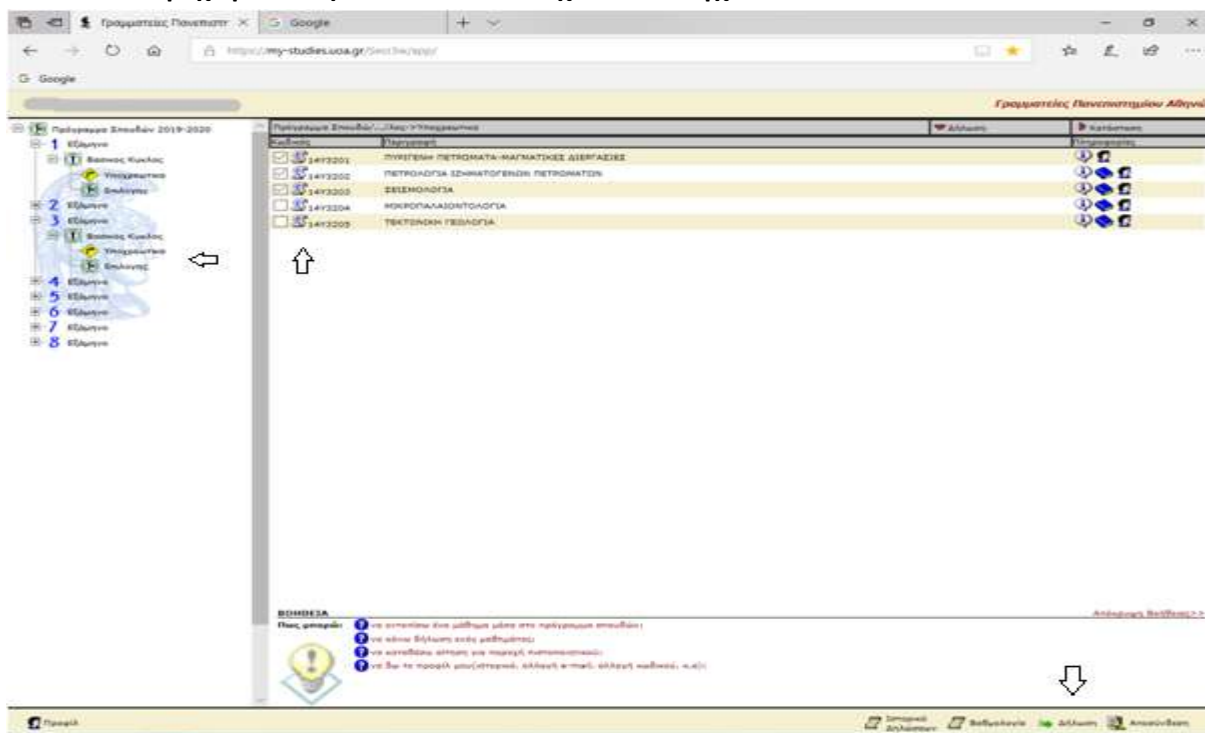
Γραμματείες Πανεπιστ × Google +

https://my-studies.uoa.gr/Secr3w/app/

Google

Γραμματείες Πανεπιστημίου Αθηνώ

Πρόγραμμα Σπουδών 2019-2020
1 Εξάμηνο
Βασικός Κύκλος
Υποχρεωτικό
Επιλογής
2 Εξάμηνο
3 Εξάμηνο
Βασικός Κύκλος
Υποχρεωτικό
Επιλογής
4 Εξάμηνο
5 Εξάμηνο
6 Εξάμηνο
7 Εξάμηνο
8 Εξάμηνο

Πρόγραμμα Σπουδών/.../3ος/Υποχρεωτικό | Δήλωση | Κατάσταση

| Κωδικός | Περιγραφή | Πληροφορίες |
|---|---|---|
| 14Y3201 | ΠΥΡΙΓΕΝΗ ΠΕΤΡΩΜΑΤΑ-ΜΑΓΜΑΤΙΚΕΣ ΔΙΕΡΓΑΣΙΕΣ | |
| 14Y3202 | ΠΕΤΡΟΛΟΓΙΑ ΙΖΗΜΑΤΟΓΕΝΩΝ ΠΕΤΡΩΜΑΤΩΝ | |
| 14Y3203 | ΣΕΙΣΜΟΛΟΓΙΑ | |
| 14Y3204 | ΜΙΚΡΟΠΑΛΑΙΟΝΤΟΛΟΓΙΑ | |
| 14Y3205 | ΤΕΚΤΟΝΙΚΗ ΓΕΩΛΟΓΙΑ | |

ΒΟΗΘΕΙΑ
Πώς μπορώ: να εντοπίσω ένα μάθημα μέσα στο πρόγραμμα σπουδών;
να κάνω δήλωση ενός μαθήματος;
να καταθέσω αίτηση για παροχή πιστοποιητικού;
να δω το προφίλ μου(ιστορικό, αλλαγή e-mail, αλλαγή κωδικού, κ.α);

Απόκρυψη Βοήθειας>>

Προφίλ

Ιστορικό Δηλώσεων | Βαθμολογία | Δήλωση | Αποσύνδεση